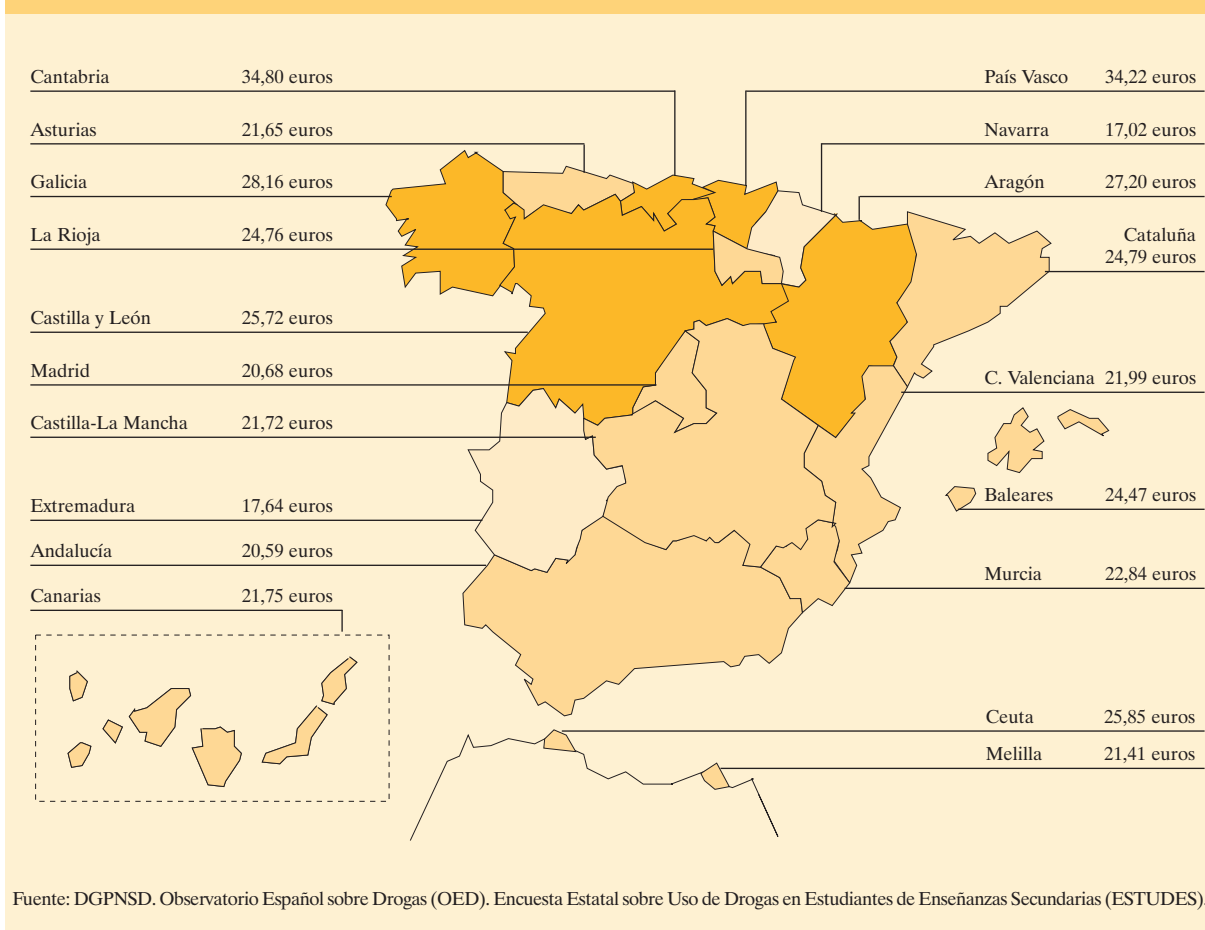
Cantabria 34,80 euros

Asturias 21,65 euros

Galicia 28,16 euros

La Rioja 24,76 euros

Castilla y León 25,72 euros

Madrid 20,68 euros

Castilla-La Mancha 21,72 euros

Extremadura 17,64 euros

Andalucía 20,59 euros

Canarias 21,75 euros

País Vasco 34,22 euros

Navarra 17,02 euros

Aragón 27,20 euros

Cataluña 24,79 euros

C. Valenciana 21,99 euros

Baleares 24,47 euros

Murcia 22,84 euros

Ceuta 25,85 euros

Melilla 21,41 euros

Fuente: DGPNSD. Observatorio Español sobre Drogas (OED). Encuesta Estatal sobre Uso de Drogas en Estudiantes de Enseñanzas Secundarias (ESTUDES).